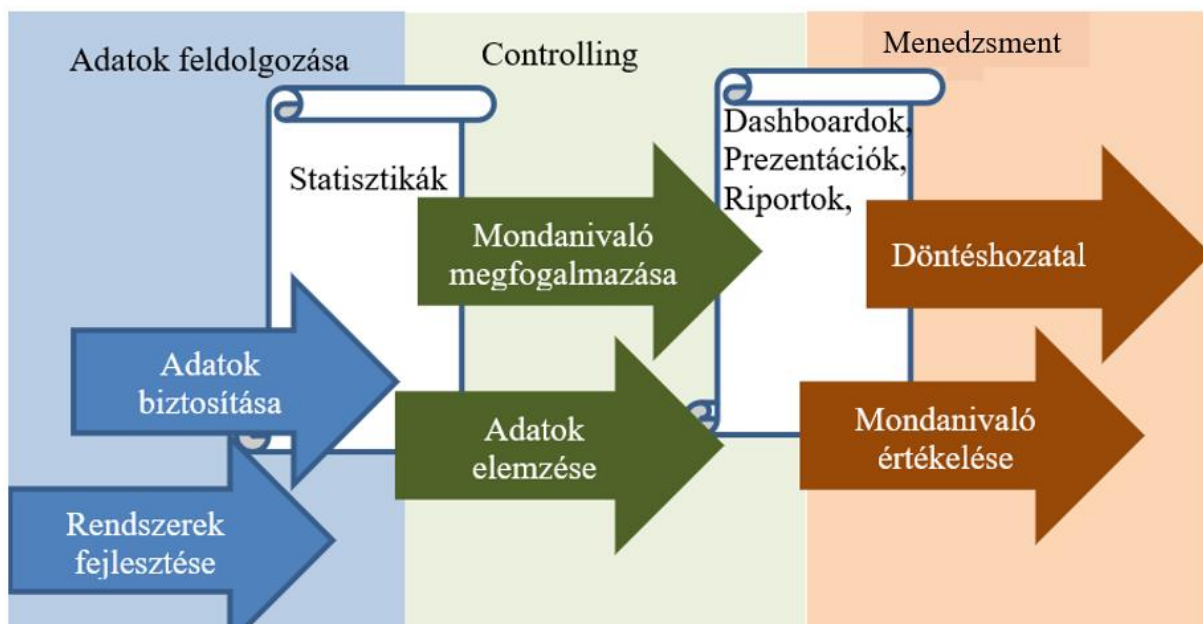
Adatok feldolgozása

Controlling

Menedzsment

Statisztikák

Dashboardok, Prezentációk, Riportok,

Mondanivaló megfogalmazása

Döntéshozatal

Adatok biztosítása

Adatok elemzése

Mondanivaló értékelése

Rendszerek fejlesztése